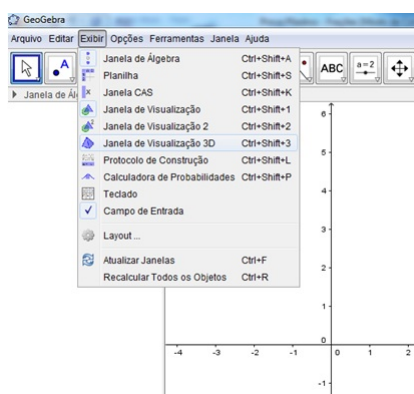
GeoGebra

Arquivo Editar Exibir Opções Ferramentas Janela Ajuda

ABC $a=2$

Janela de Ál

Janela de Álgebra Ctrl+Shift+A
Planilha Ctrl+Shift+S
Janela CAS Ctrl+Shift+K
Janela de Visualização Ctrl+Shift+1
Janela de Visualização 2 Ctrl+Shift+2
Janela de Visualização 3D Ctrl+Shift+3
Protocolo de Construção Ctrl+Shift+L
Calculadora de Probabilidades Ctrl+Shift+P
Teclado
Campo de Entrada
Layout ...
Atualizar Janelas Ctrl+F
Recalcular Todos os Objetos Ctrl+R

6
5
4
3
2
1
0
-1
-4 -3 -2 -1 0 1 2